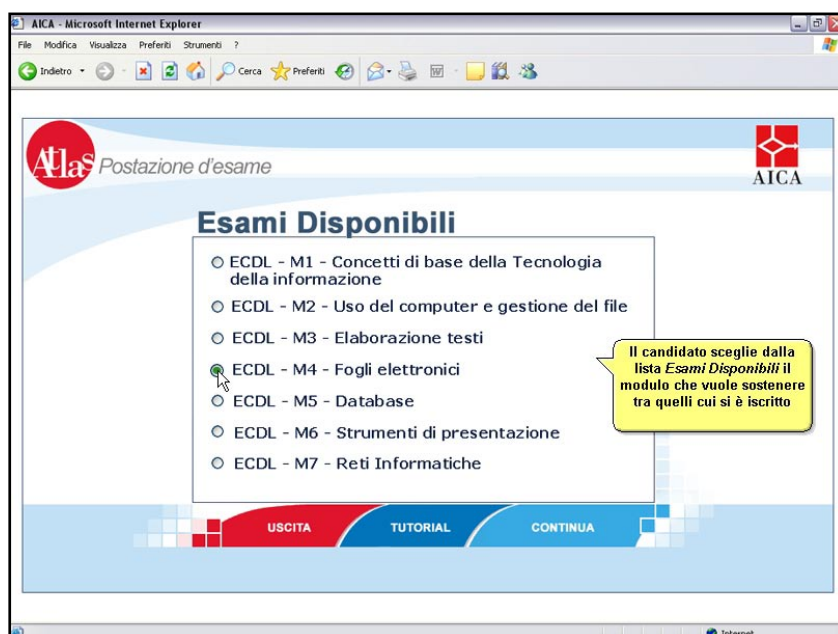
AICA - Microsoft Internet Explorer

File Modifica Visualizza Preferiti Strumenti ?

Indietro Cerca Preferiti

Atlas Postazione d'esame

AICA

Esami Disponibili

ECDL - M1 - Concetti di base della Tecnologia della informazione

ECDL - M2 - Uso del computer e gestione del file

ECDL - M3 - Elaborazione testi

ECDL - M4 - Fogli elettronici

ECDL - M5 - Database

ECDL - M6 - Strumenti di presentazione

ECDL - M7 - Reti Informatiche

Il candidato sceglie dalla lista *Esami Disponibili* il modulo che vuole sostenere tra quelli cui si è iscritto

USCITA

TUTORIAL

CONTINUA

Internet